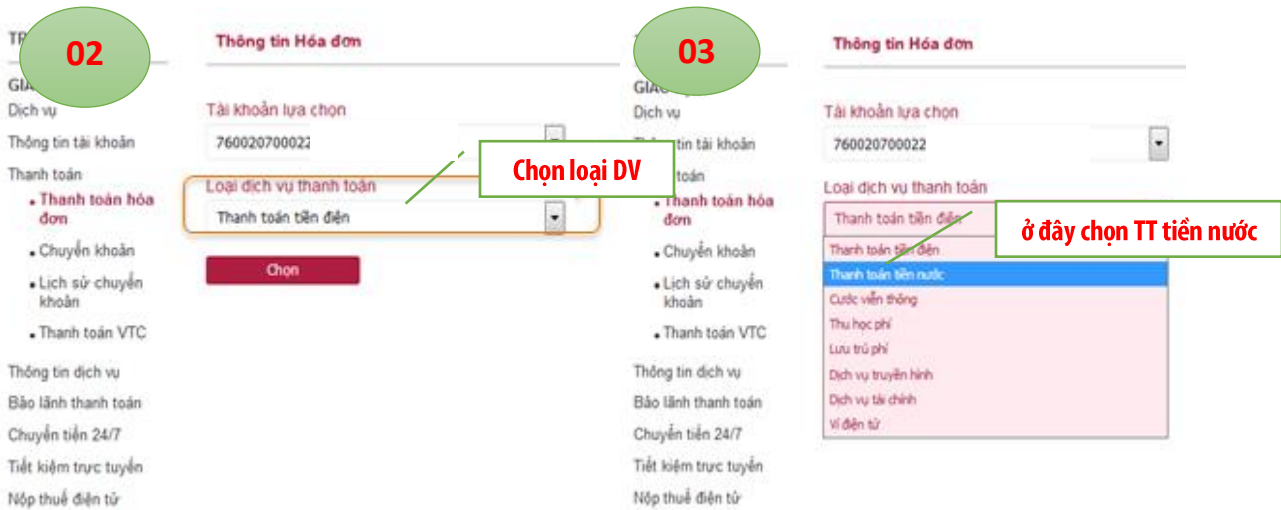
TR
02
GIA
Dịch vụ
Thông tin tài khoản
Thanh toán
• Thanh toán hóa đơn
• Chuyển khoản
• Lịch sử chuyển khoản
• Thanh toán VTC
Thông tin dịch vụ
Bảo lãnh thanh toán
Chuyển tiền 24/7
Tiết kiệm trực tuyến
Nộp thuế điện tử

Thông tin Hóa đơn
Tài khoản lựa chọn
760020700022
Loại dịch vụ thanh toán
Thanh toán tiền điện
Chọn
Chọn loại DV

03
GIA
Dịch vụ
Thông tin tài khoản
toán
• Thanh toán hóa đơn
• Chuyển khoản
• Lịch sử chuyển khoản
• Thanh toán VTC
Thông tin dịch vụ
Bảo lãnh thanh toán
Chuyển tiền 24/7
Tiết kiệm trực tuyến
Nộp thuế điện tử

Thông tin Hóa đơn
Tài khoản lựa chọn
760020700022
Loại dịch vụ thanh toán
Thanh toán tiền điện
ở đây chọn TT tiền nước
Thanh toán tiền điện
Thanh toán tiền nước
Cước viễn thông
Thu học phí
Lưu trú phí
Dịch vụ truyền hình
Dịch vụ tài chính
Ví điện tử